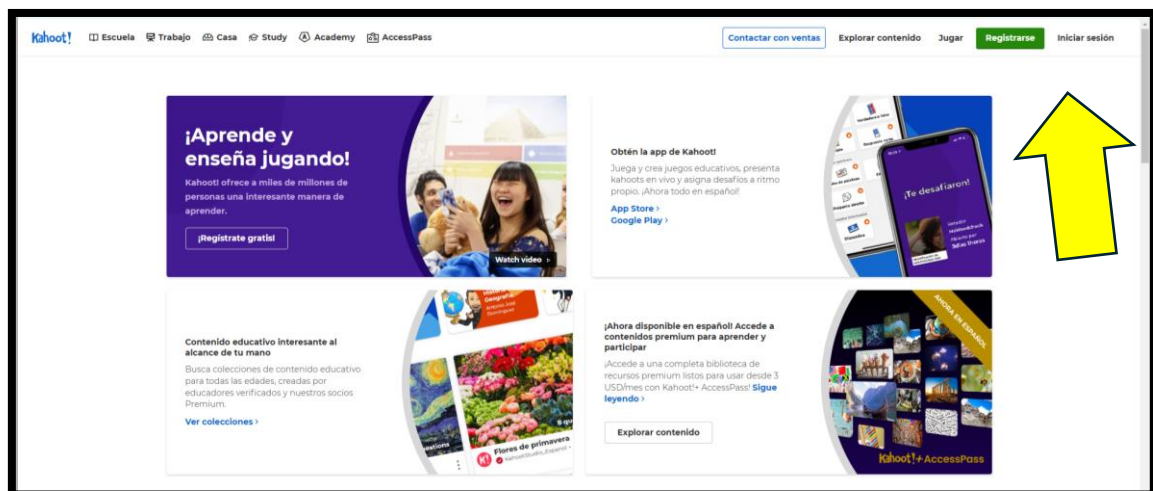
Kahoot! Escuela Trabajo Casa Study Academy AccessPass

Contactar con ventas Explorar contenido Jugar Registrarse Iniciar sesión

¡Aprende y enseña jugando!

Kahoot! ofrece a miles de millones de personas una interesante manera de aprender.

¡Regístrate gratis!

Watch video

Obtén la app de Kahoot!

Juega y crea juegos educativos, presenta kahoots en vivo y asigna desafíos a ritmo propio. ¡Ahora todo en español!

App Store >
Google Play >

¡Te desafiaron!

Contenido educativo interesante al alcance de tu mano

Busca colecciones de contenido educativo para todas las edades, creadas por educadores verificados y nuestros socios Premium.

Ver colecciones >

Flores de primavera

¡Ahora disponible en español! Accede a contenidos premium para aprender y participar

¡Accede a una completa biblioteca de recursos premium listos para usar desde 3 USD/mes con Kahoot!+ AccessPass! Sigue leyendo >

Explorar contenido

AHORA EN ESPAÑOL

Kahoot!+ AccessPass